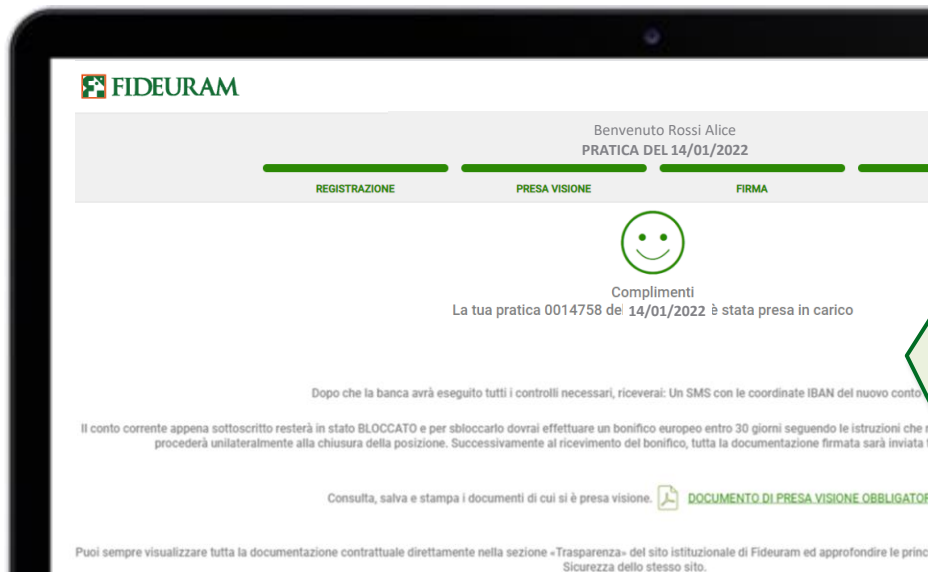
FIDEURAM

Benvenuto Rossi Alice
PRATICA DEL 14/01/2022

REGISTRAZIONE PRESA VISIONE FIRMA

Complimenti
La tua pratica 0014758 del 14/01/2022 è stata presa in carico

Dopo che la banca avrà eseguito tutti i controlli necessari, riceverai: Un SMS con le coordinate IBAN del nuovo conto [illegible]

Il conto corrente appena sottoscritto resterà in stato BLOCCATO e per sbloccarlo dovrai effettuare un bonifico europeo entro 30 giorni seguendo le istruzioni che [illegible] procederà unilateralmente alla chiusura della posizione. Successivamente al ricevimento del bonifico, tutta la documentazione firmata sarà inviata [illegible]

Consulta, salva e stampa i documenti di cui si è presa visione. DOCUMENTO DI PRESA VISIONE OBBLIGATO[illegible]

Puoi sempre visualizzare tutta la documentazione contrattuale direttamente nella sezione «Trasparenza» del sito istituzionale di Fideuram ed approfondire le princ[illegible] Sicurezza dello stesso sito.